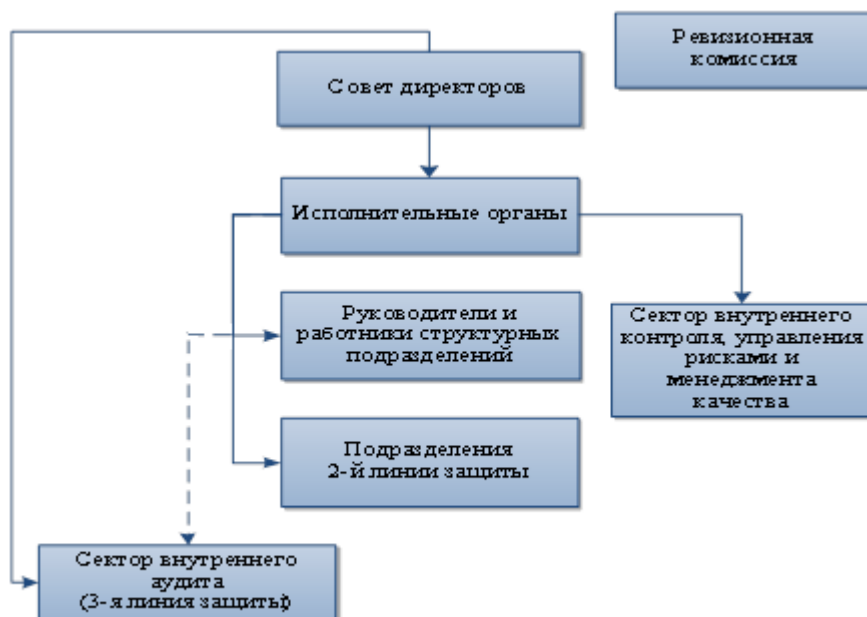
Ревизионная комиссия

Совет директоров

Исполнительные органы

Руководители и работники структурных подразделений

Сектор внутреннего контроля, управления рисками и менеджмента качества

Подразделения 2-й линии защиты

Сектор внутреннего аудита (3-я линия защиты)